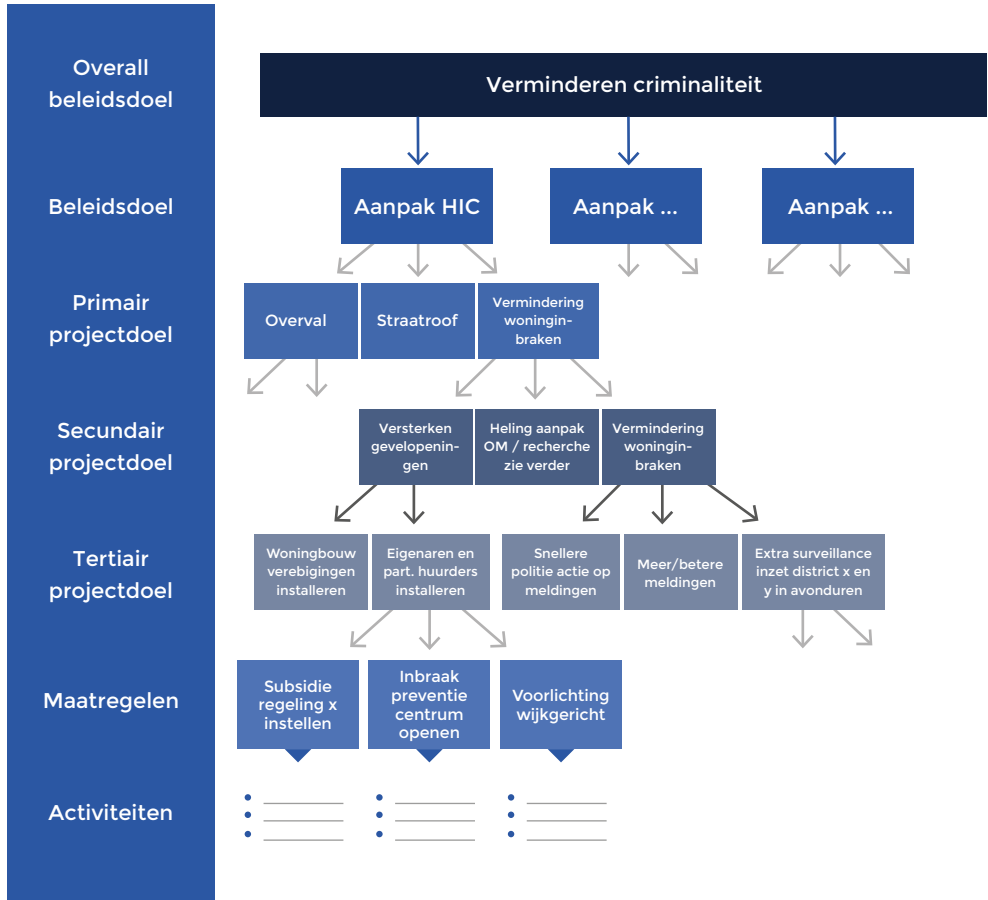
Overall beleidsdoel

Verminderen criminaliteit

Beleidsdoel

Aanpak HIC

Aanpak ...

Aanpak ...

Primair projectdoel

Overval

Straatroof

Vermindering woningin-braken

Secundair projectdoel

Versterken gevelopenin-gen

Heling aanpak OM / recherche zie verder

Vermindering woningin-braken

Tertiair projectdoel

Woningbouw verebigingen installeren

Eigenaren en part. huurders installeren

Snellere politie actie op meldingen

Meer/betere meldingen

Extra surveillance inzet district x en y in avonduren

Maatregelen

Subsidie regeling x instellen

Inbraak preventie centrum openen

Voorlichting wijkgericht

Activiteiten